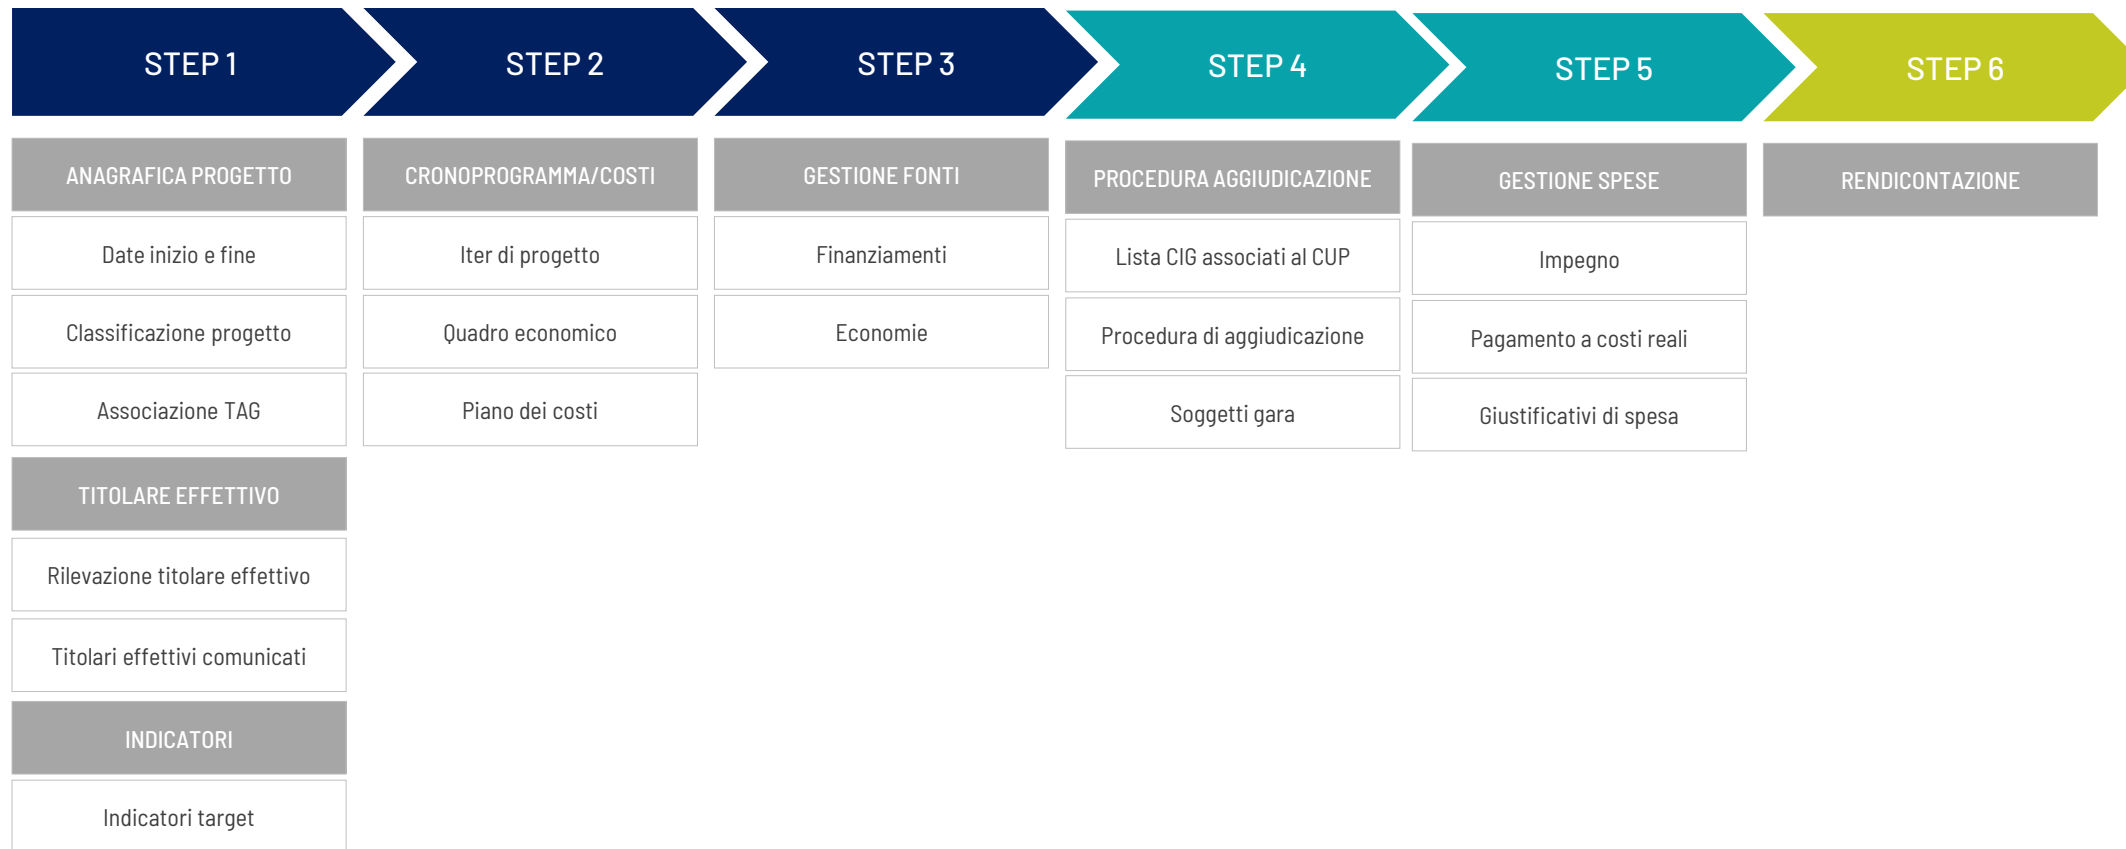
STEP 1

ANAGRAFICA PROGETTO

Date inizio e fine

Classificazione progetto

Associazione TAG

TITOLARE EFFETTIVO

Rilevazione titolare effettivo

Titolari effettivi comunicati

INDICATORI

Indicatori target

STEP 2

CRONOPROGRAMMA/COSTI

Iter di progetto

Quadro economico

Piano dei costi

STEP 3

GESTIONE FONTI

Finanziamenti

Economie

STEP 4

PROCEDURA AGGIUDICAZIONE

Lista CIG associati al CUP

Procedura di aggiudicazione

Soggetti gara

STEP 5

GESTIONE SPESE

Impegno

Pagamento a costi reali

Giustificativi di spesa

STEP 6

RENDICONTAZIONE